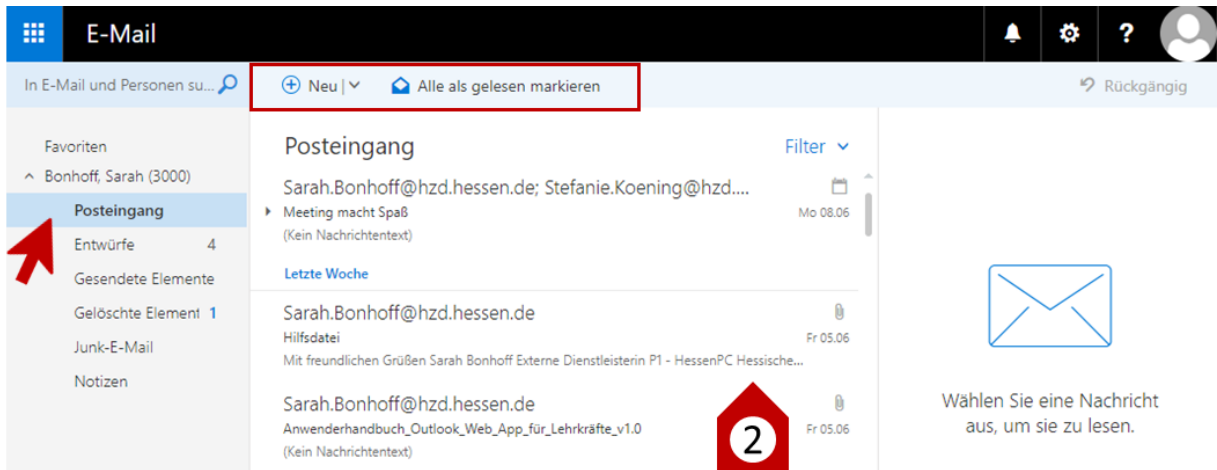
E-Mail

In E-Mail und Personen su...

Neu | Alle als gelesen markieren

Rückgängig

Favoriten
Bonhoff, Sarah (3000)
Posteingang
Entwürfe 4
Gesendete Elemente
Gelöschte Element 1
Junk-E-Mail
Notizen

Posteingang

Filter

Sarah.Bonhoff@hzd.hessen.de; Stefanie.Koening@hzd....
Meeting macht Spaß
Mo 08.06
(Kein Nachrichtentext)

Letzte Woche

Sarah.Bonhoff@hzd.hessen.de
Hilfsdatei
Fr 05.06
Mit freundlichen Grüßen Sarah Bonhoff Externe Dienstleisterin P1 - HessenPC Hessische...

Sarah.Bonhoff@hzd.hessen.de
Anwenderhandbuch_Outlook_Web_App_für_Lehrkräfte_v1.0
Fr 05.06
(Kein Nachrichtentext)

2

Wählen Sie eine Nachricht aus, um sie zu lesen.